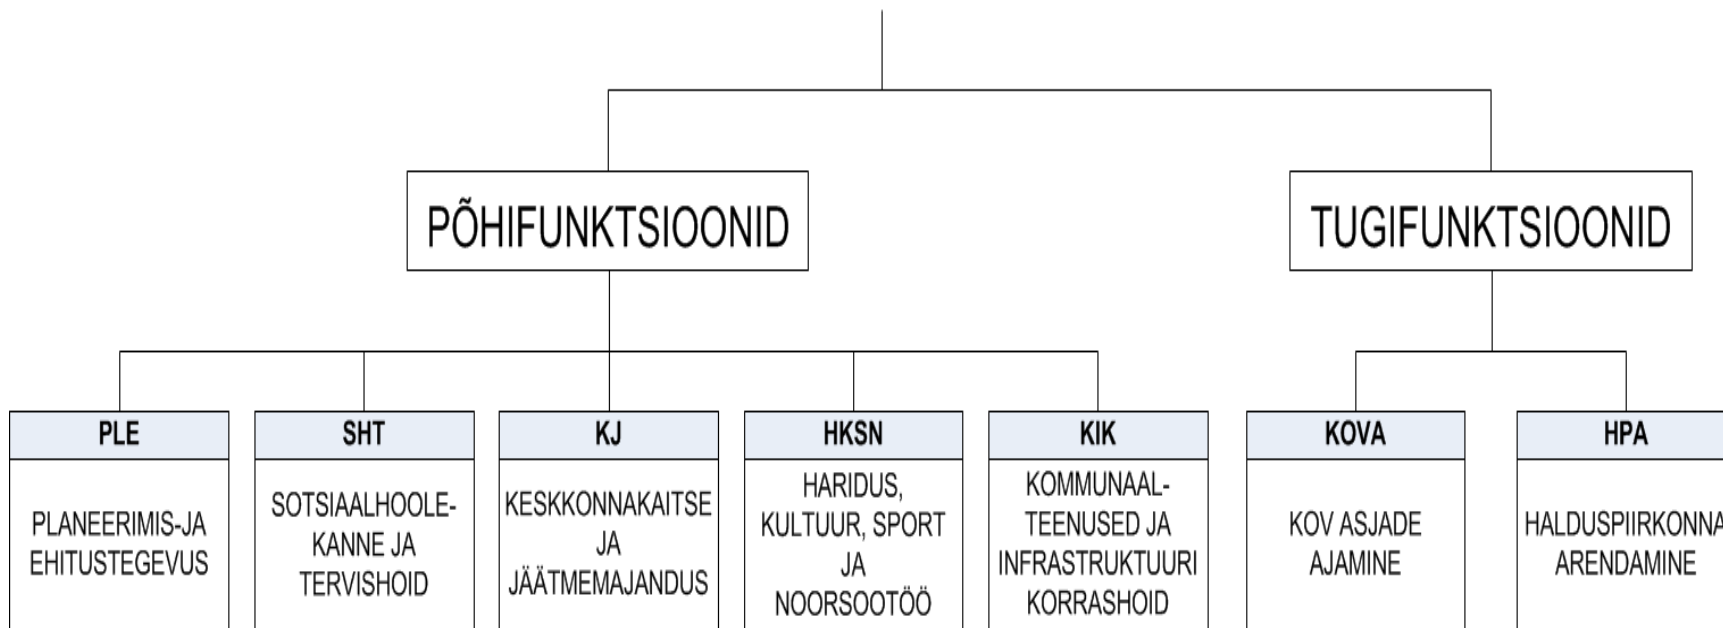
PÕHIFUNKTSIOONID

TUGIFUNKTSIOONID

PLE

PLANEERIMIS-JA EHITUSTEGEVUS

SHT

SOTSIAALHOOLEKANNE JA TERVISHOID

KJ

KESKKONNAKAITSE JA JÄÄTMEMAJANDUS

HKSN

HARIDUS, KULTUUR, SPORT JA NOORSOOTÖÖ

KIK

KOMMUNAALTEENUSED JA INFRASTRUKTUURI KORRASHOID

KOVA

KOV ASJADE AJAMINE

HPA

HALDUSPIIRKONNA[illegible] ARENDAMINE